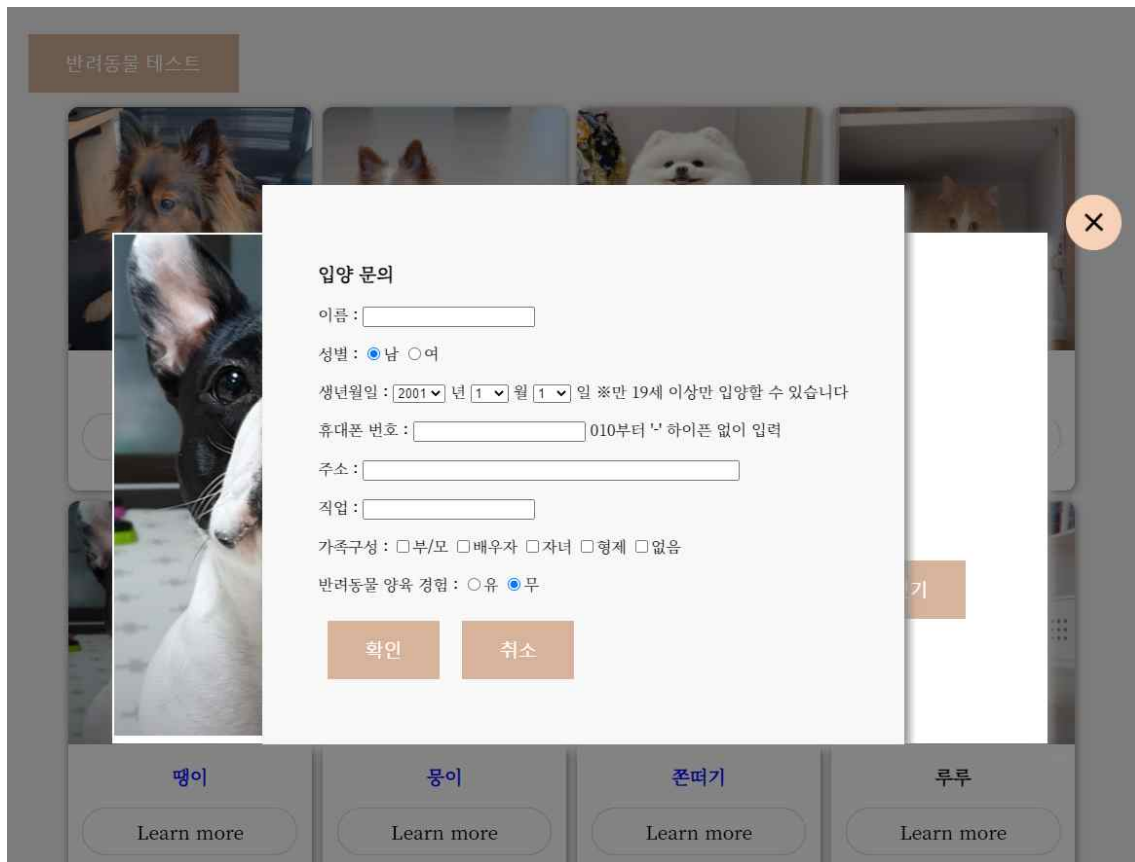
반려동물 테스트

입양 문의

이름 :

성별 : 남 여

생년월일 : 2001 년 1 월 1 일 ※만 19세 이상만 입양할 수 있습니다

휴대폰 번호 : 010부터 '-' 하이픈 없이 입력

주소 :

직업 :

가족구성 : 부/모 배우자 자녀 형제 없음

반려동물 양육 경험 : 유 무

확인 취소

기

땡이 Learn more

몽이 Learn more

쫀떠기 Learn more

루루 Learn more